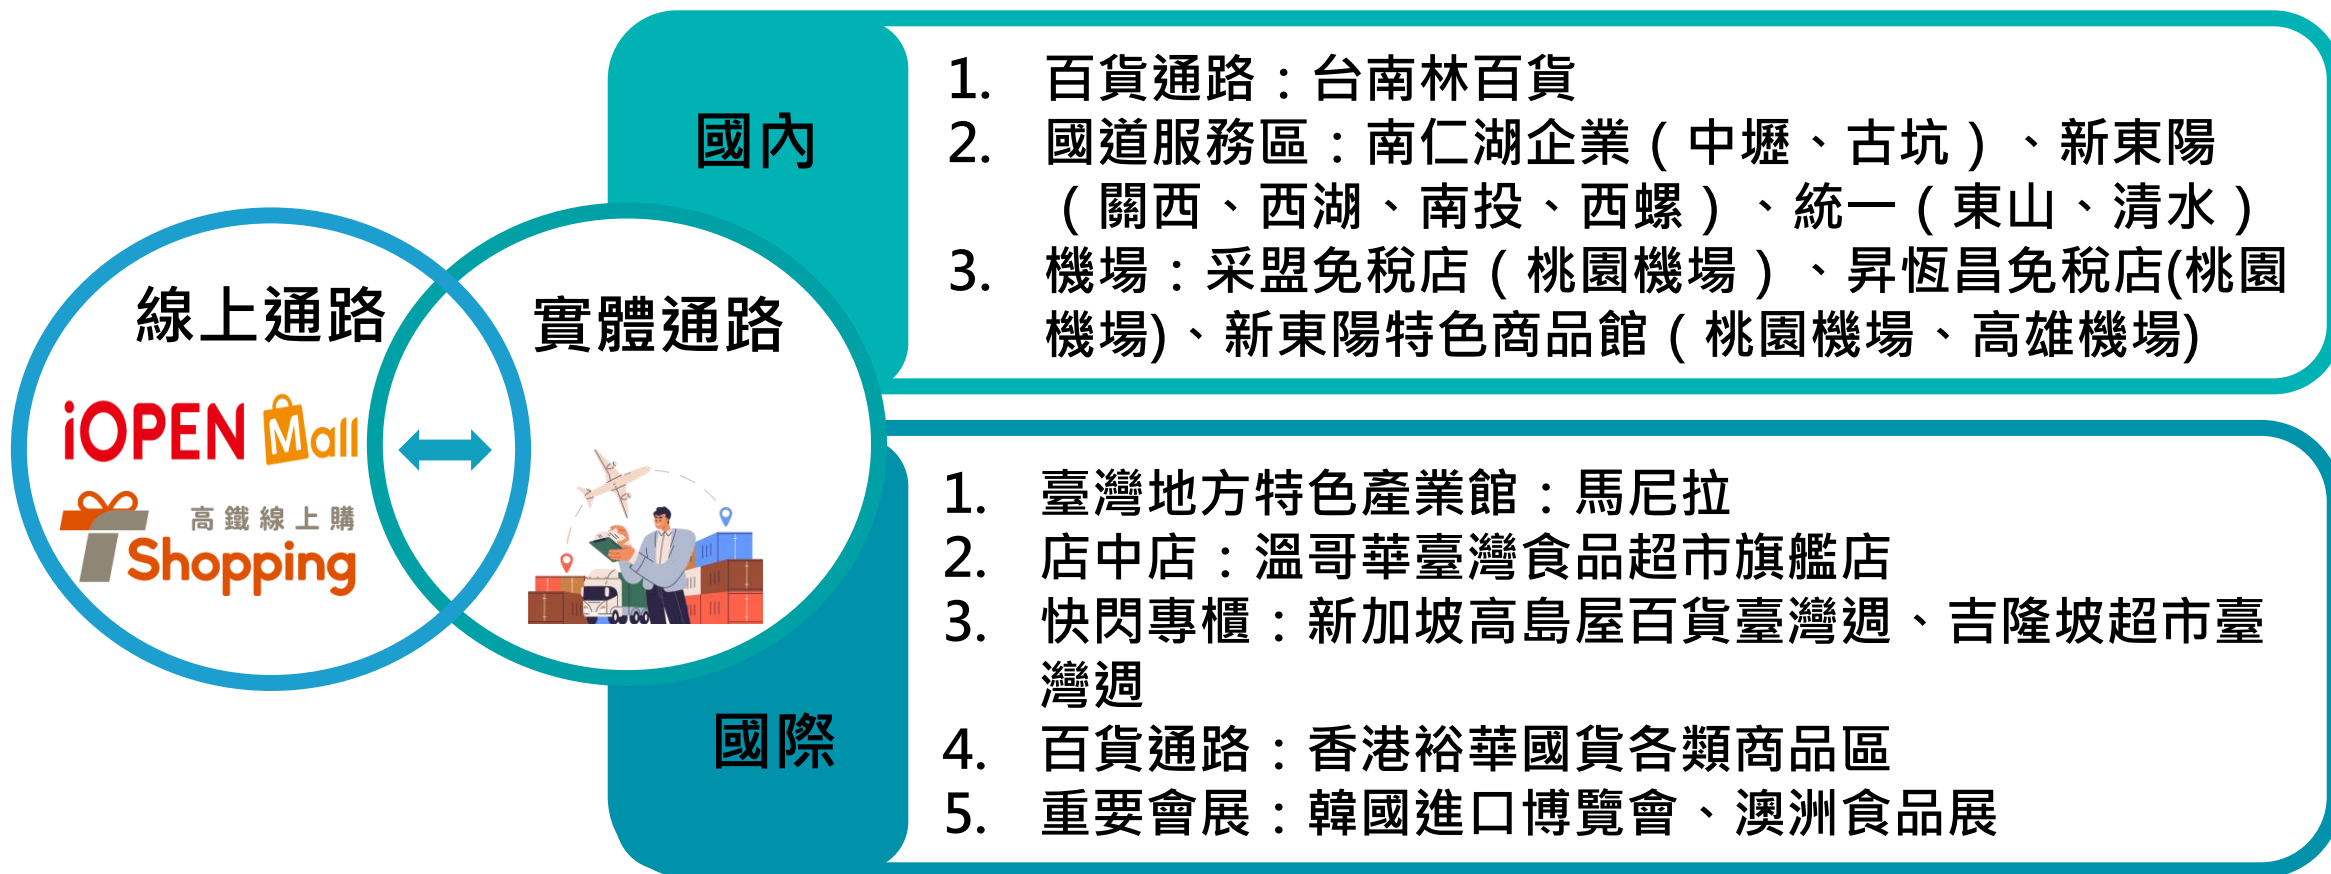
線上通路

iOPEN Mall

T Shopping 高鐵線上購

實體通路

國內

1. 百貨通路：台南林百貨
2. 國道服務區：南仁湖企業（中壢、古坑）、新東陽（關西、西湖、南投、西螺）、統一（東山、清水）
3. 機場：采盟免稅店（桃園機場）、昇恆昌免稅店(桃園機場)、新東陽特色商品館（桃園機場、高雄機場)

國際

1. 臺灣地方特色產業館：馬尼拉
2. 店中店：溫哥華臺灣食品超市旗艦店
3. 快閃專櫃：新加坡高島屋百貨臺灣週、吉隆坡超市臺灣週
4. 百貨通路：香港裕華國貨各類商品區
5. 重要會展：韓國進口博覽會、澳洲食品展